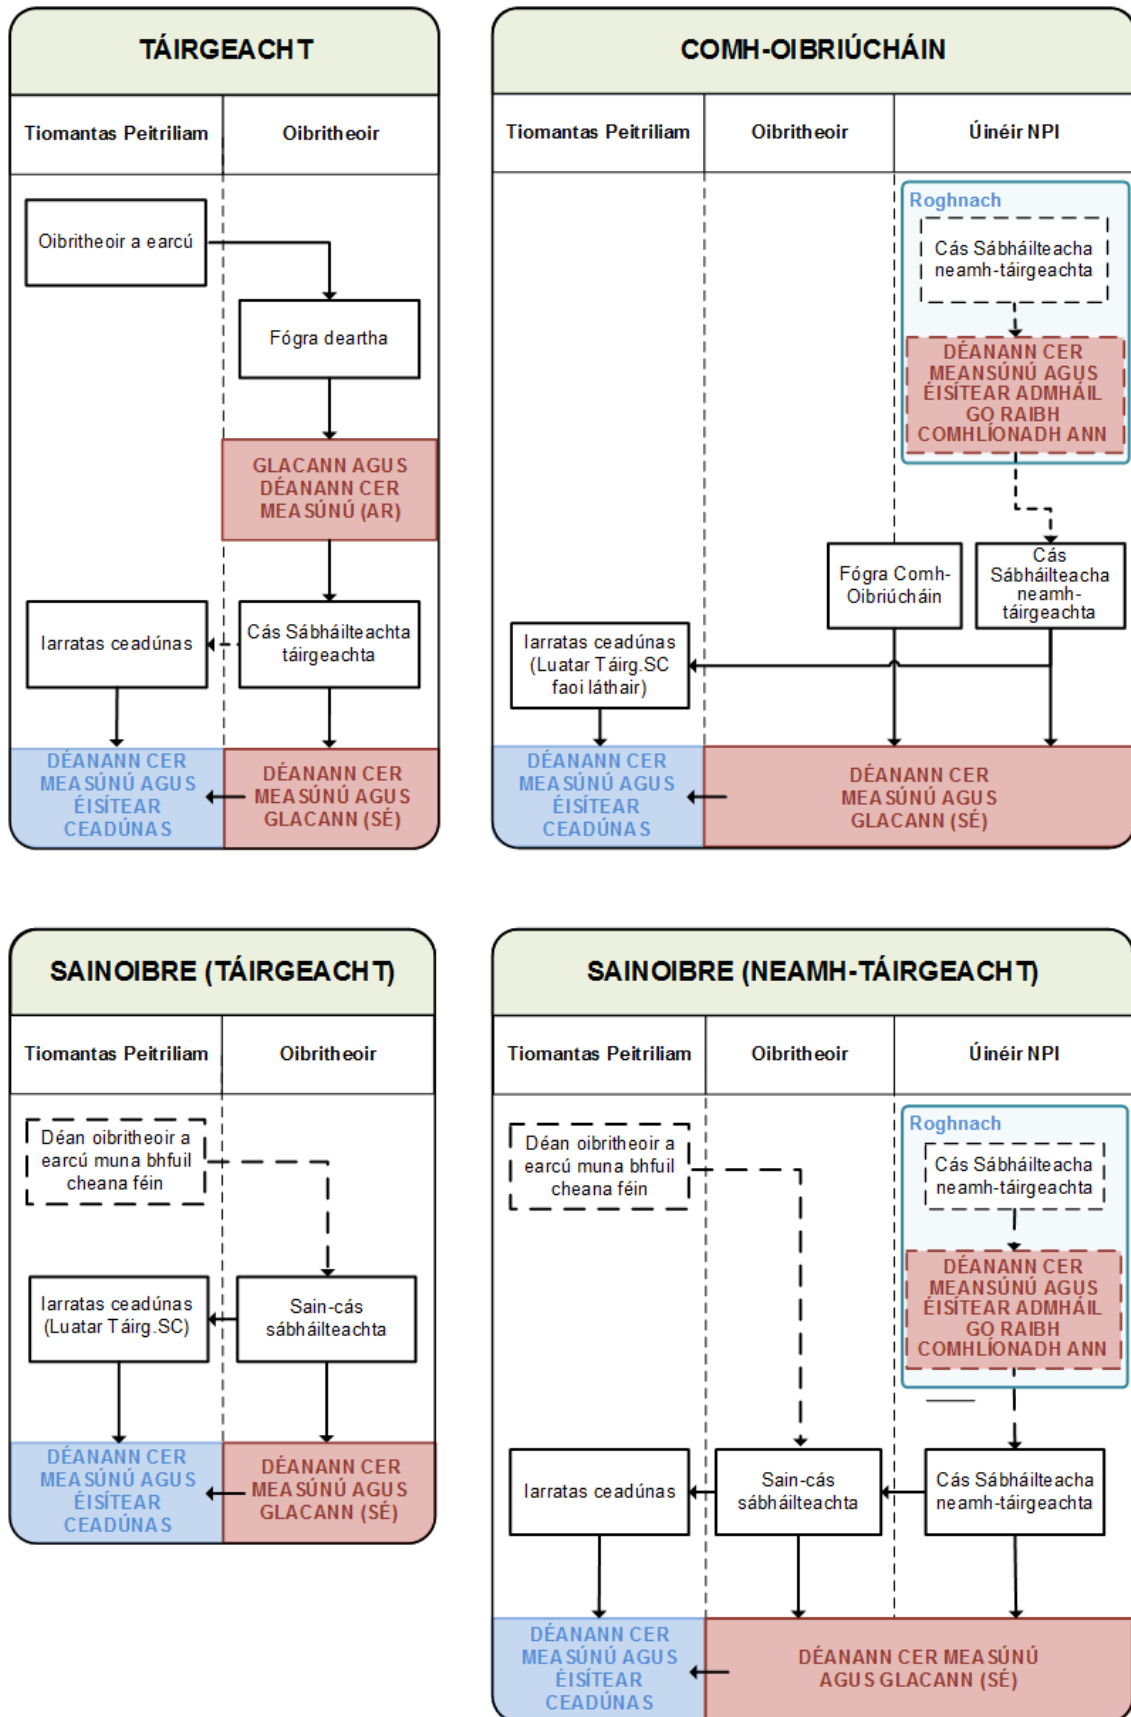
TÁIRGEACHT

| Tiomantas Peitriliam | Oibritheoir |
|---|---|

Oibritheoir a earcú

Fógra deartha

GLACANN AGUS DÉANANN CER MEASÚNÚ (AR)

Iarratas ceadúnas

Cás Sábháilteachta táirgeachta

DÉANANN CER MEASÚNÚ AGUS ÉISÍTEAR CEADÚNAS

DÉANANN CER MEASÚNÚ AGUS GLACANN (SÉ)

COMH-OIBRIÚCHÁIN

| Tiomantas Peitriliam | Oibritheoir | Úinéir NPI |
|---|---|---|

Roghnach

Cás Sábháilteacha neamh-táirgeachta

DÉANANN CER MEANSÚNÚ AGUS ÉISÍTEAR ADMHÁIL GO RAIBH COMHLÍONADH ANN

Fógra Comh-Oibriúcháin

Cás Sábháilteacha neamh-táirgeachta

Iarratas ceadúnas (Luatar Táirg.SC faoi láthair)

DÉANANN CER MEASÚNÚ AGUS ÉISÍTEAR CEADÚNAS

DÉANANN CER MEASÚNÚ AGUS GLACANN (SÉ)

SAINOIBRE (TÁIRGEACHT)

| Tiomantas Peitriliam | Oibritheoir |
|---|---|

Déan oibritheoir a earcú muna bhfuil cheana féin

Iarratas ceadúnas (Luatar Táirg.SC)

Sain-cás sábháilteachta

DÉANANN CER MEASÚNÚ AGUS ÉISÍTEAR CEADÚNAS

DÉANANN CER MEASÚNÚ AGUS GLACANN (SÉ)

SAINOIBRE (NEAMH-TÁIRGEACHT)

| Tiomantas Peitriliam | Oibritheoir | Úinéir NPI |
|---|---|---|

Déan oibritheoir a earcú muna bhfuil cheana féin

Roghnach

Cás Sábháilteacha neamh-táirgeachta

DÉANANN CER MEANSÚNÚ AGUS ÉISÍTEAR ADMHÁIL GO RAIBH COMHLÍONADH ANN

Iarratas ceadúnas

Sain-cás sábháilteachta

Cás Sábháilteacha neamh-táirgeachta

DÉANANN CER MEASÚNÚ AGUS ÉISÍTEAR CEADÚNAS

DÉANANN CER MEASÚNÚ AGUS GLACANN (SÉ)